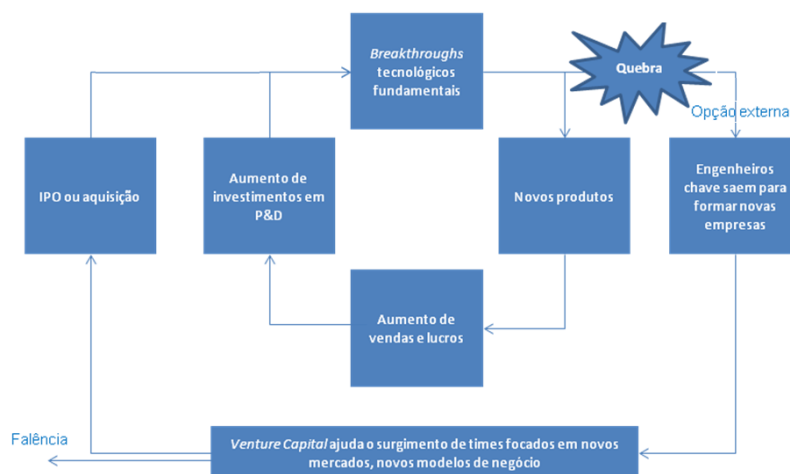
Breakthroughs tecnológicos fundamentais

Quebra

Opção externa

IPO ou aquisição

Aumento de investimentos em P&D

Novos produtos

Engenheiros chave saem para formar novas empresas

Aumento de vendas e lucros

Falência

Venture Capital ajuda o surgimento de times focados em novos mercados, novos modelos de negócio